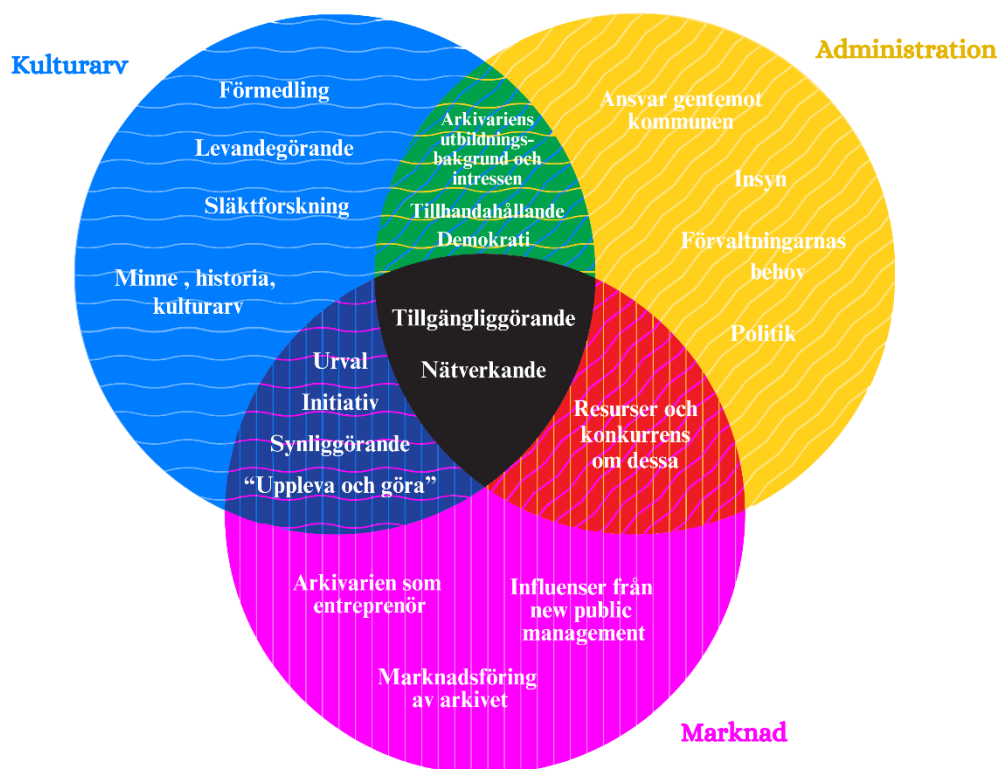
Kulturarv

Administration

Förmedling

Levandegörande

Släktforskning

Minne , historia, kulturarv

Arkivariens utbildningsbakgrund och intressen

Tillhandahållande

Demokrati

Ansvar gentemot kommunen

Insyn

Förvaltningarnas behov

Politik

Tillgängliggörande

Nätverkande

Urval

Initiativ

Synliggörande

“Uppleva och göra”

Resurser och konkurrens om dessa

Arkivarien som entreprenör

Influenser från new public management

Marknadsföring av arkivet

Marknad